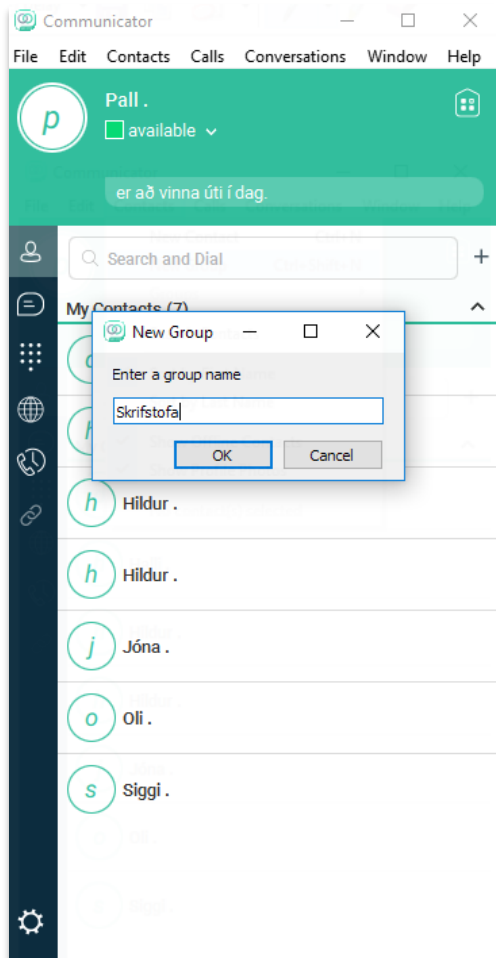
Communicator

File Edit Contacts Calls Conversations Window Help

p

Pall .

available

er að vinna úti í dag.

Search and Dial

+

My Contacts (7)

New Group

Enter a group name

Skrifstofa

OK

Cancel

h

Hildur .

h

Hildur .

j

Jóna .

o

Oli .

s

Siggi .